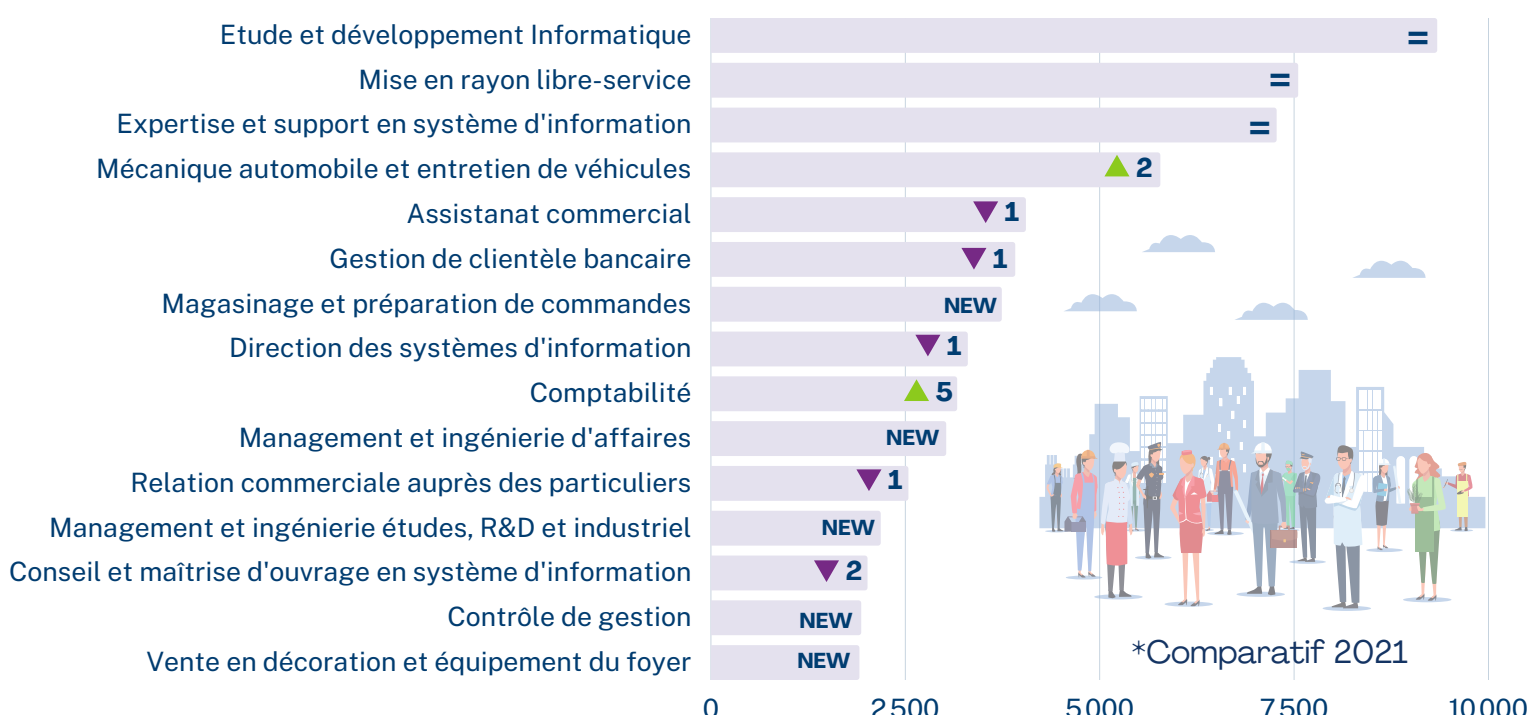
Etude et développement Informatique =
Mise en rayon libre-service =
Expertise et support en système d'information =
Mécanique automobile et entretien de véhicules ▲ 2
Assistanat commercial ▼ 1
Gestion de clientèle bancaire ▼ 1
Magasinage et préparation de commandes NEW
Direction des systèmes d'information ▼ 1
Comptabilité ▲ 5
Management et ingénierie d'affaires NEW
Relation commerciale auprès des particuliers ▼ 1
Management et ingénierie études, R&D et industriel NEW
Conseil et maîtrise d'ouvrage en système d'information ▼ 2
Contrôle de gestion NEW
Vente en décoration et équipement du foyer NEW

*Comparatif 2021

0 2500 5000 7500 10000